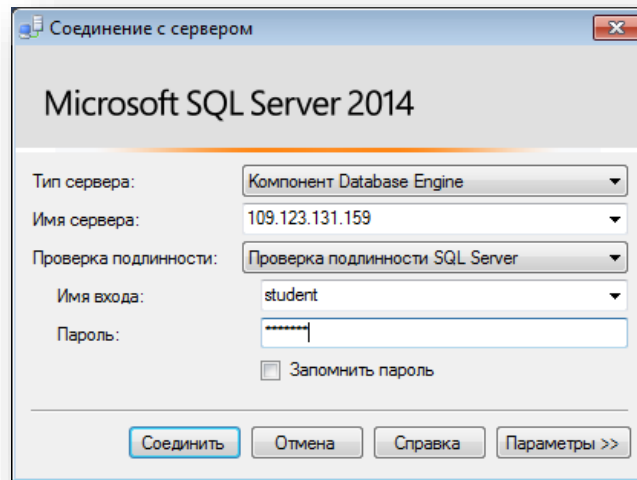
Соединение с сервером

Microsoft SQL Server 2014

Тип сервера: Компонент Database Engine

Имя сервера: 109.123.131.159

Проверка подлинности: Проверка подлинности SQL Server

Имя входа: student

Пароль: ********

Запомнить пароль

Соединить | Отмена | Справка | Параметры >>